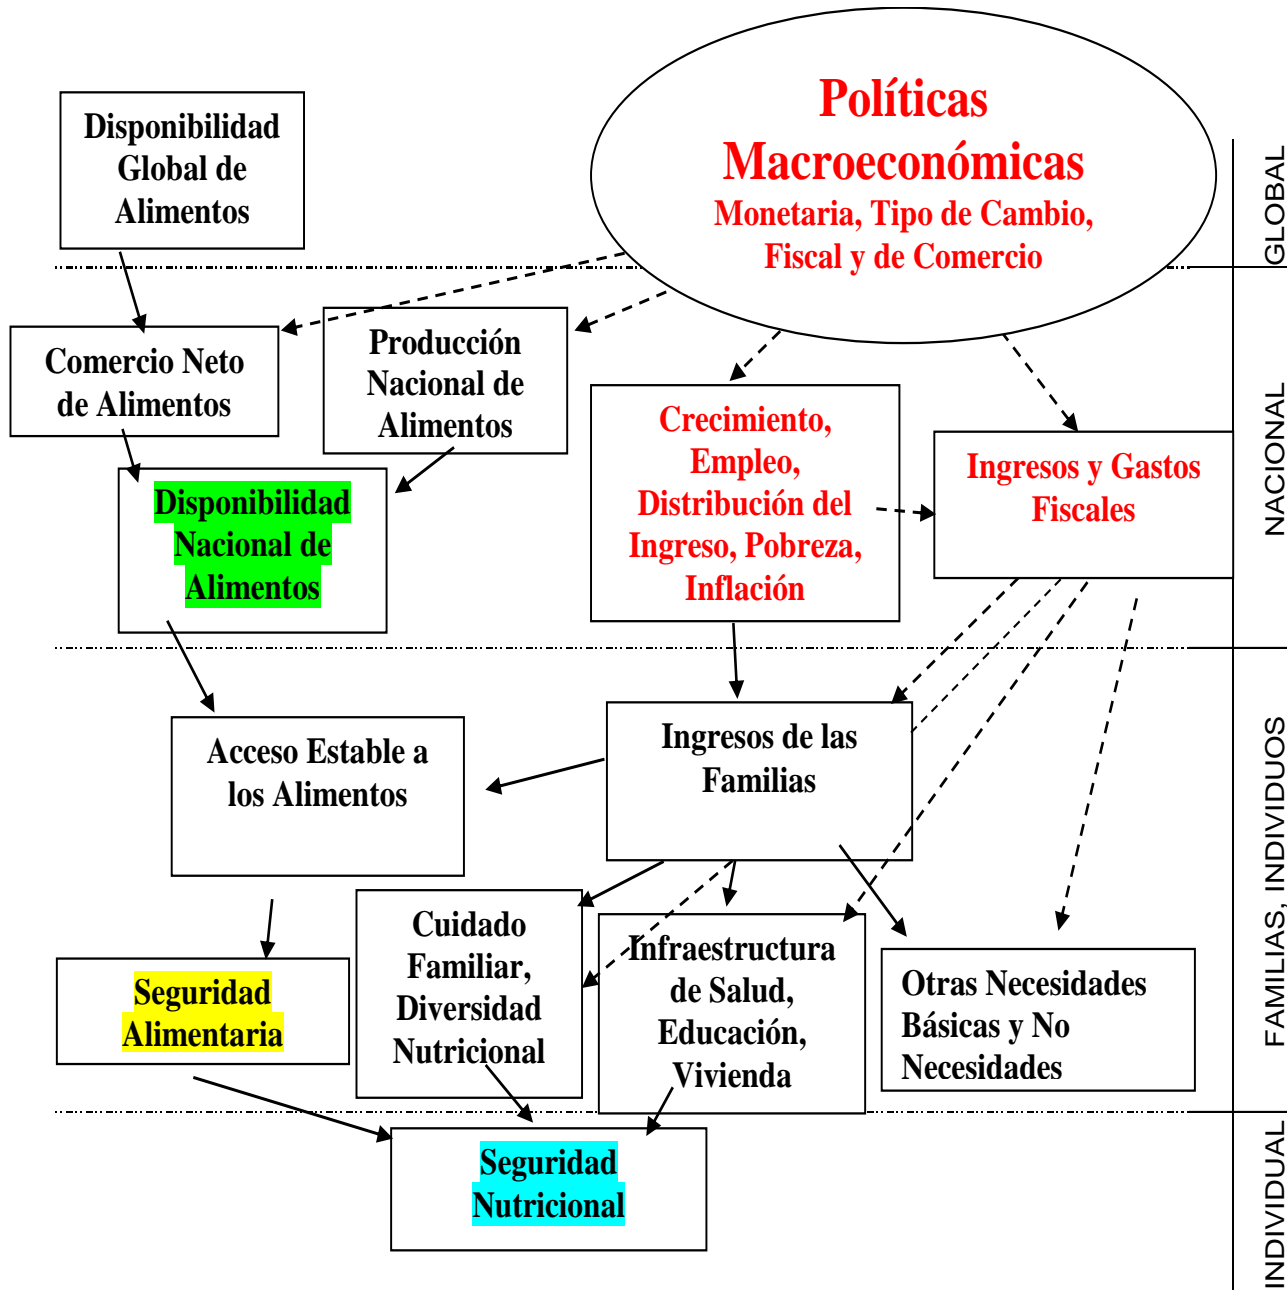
Políticas Macroeconómicas
Monetaria, Tipo de Cambio, Fiscal y de Comercio

Disponibilidad Global de Alimentos

GLOBAL

Comercio Neto de Alimentos

Producción Nacional de Alimentos

Crecimiento, Empleo, Distribución del Ingreso, Pobreza, Inflación

Ingresos y Gastos Fiscales

Disponibilidad Nacional de Alimentos

NACIONAL

Acceso Estable a los Alimentos

Ingresos de las Familias

Seguridad Alimentaria

Cuidado Familiar, Diversidad Nutricional

Infraestructura de Salud, Educación, Vivienda

Otras Necesidades Básicas y No Necesidades

FAMILIAS, INDIVIDUOS

Seguridad Nutricional

INDIVIDUAL